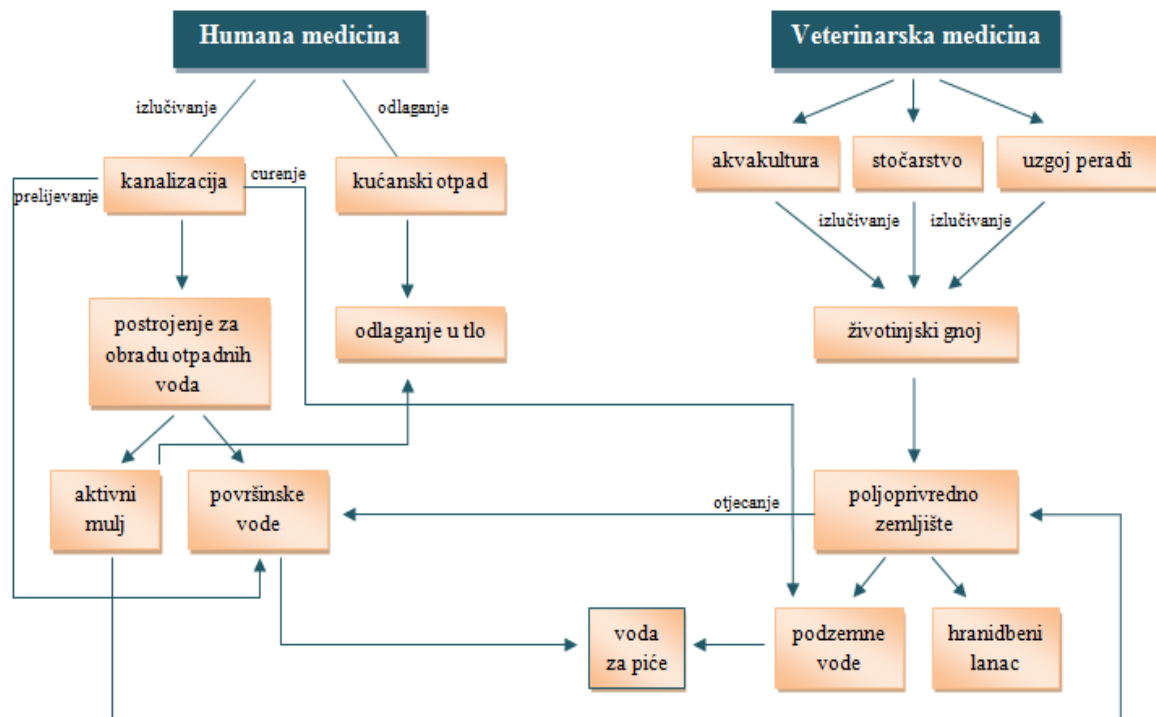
Humana medicina

Veterinarska medicina

izlučivanje

odlaganje

kanalizacija

curenje

prelijevanje

kućanski otpad

akvakultura

stočarstvo

uzgoj peradi

izlučivanje

izlučivanje

postrojenje za obradu otpadnih voda

odlaganje u tlo

životinjski gnoj

aktivni mulj

površinske vode

otjecanje

poljoprivredno zemljište

voda za piće

podzemne vode

hranidbeni lanac